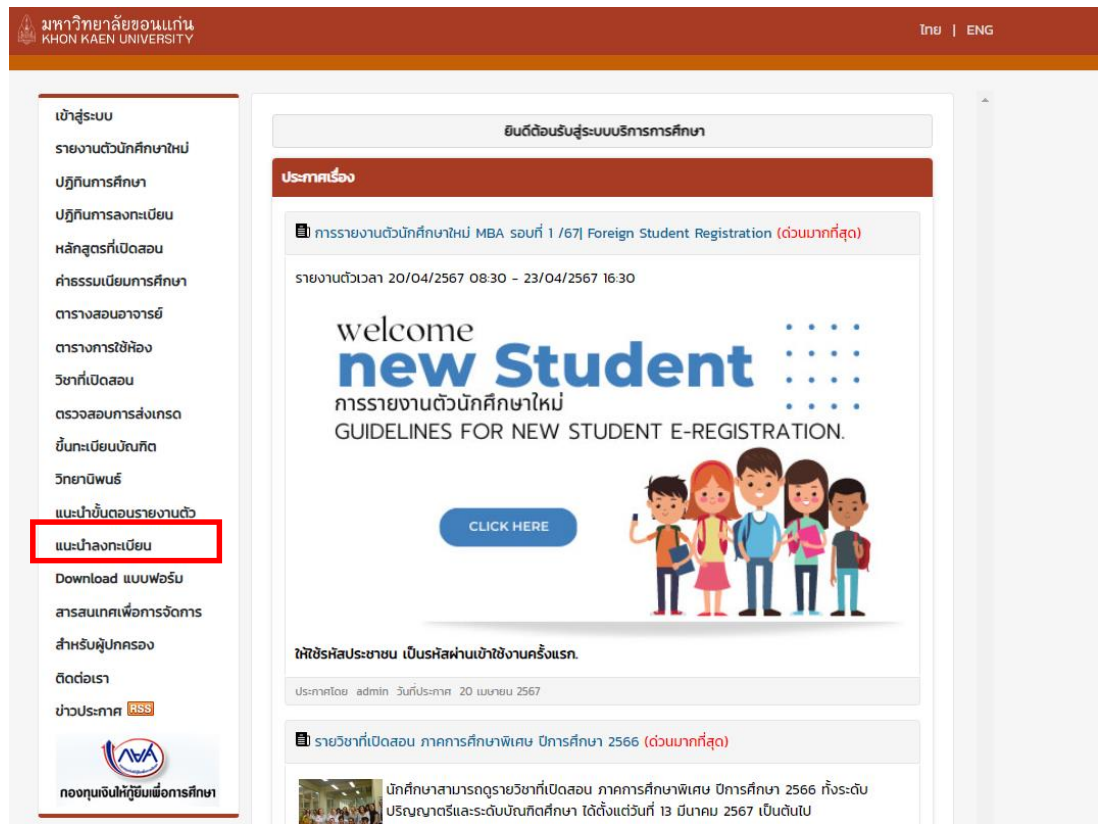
มหาวิทยาลัยขอนแก่น
KHON KAEN UNIVERSITY

ไทย | ENG

เข้าสู่ระบบ
รายงานตัวนักศึกษาใหม่
ปฏิทินการศึกษา
ปฏิทินการลงทะเบียน
หลักสูตรที่เปิดสอน
ค่าธรรมเนียมการศึกษา
ตารางสอนอาจารย์
ตารางการใช้ห้อง
วิชาที่เปิดสอน
ตรวจสอบการส่งเกรด
ขึ้นทะเบียนบัณฑิต
วิทยานิพนธ์
แนะนำขั้นตอนรายงานตัว
แนะนำลงทะเบียน
Download แบบฟอร์ม
สารสนเทศเพื่อการจัดการ
สำหรับผู้ปกครอง
ติดต่อเรา
ข่าวประกาศ RSS
กองทุนเงินให้กู้ยืมเพื่อการศึกษา

ยินดีต้อนรับสู่ระบบบริการการศึกษา

ประกาศเรื่อง

การรายงานตัวนักศึกษาใหม่ MBA รอบที่ 1 /67| Foreign Student Registration (ด่วนมากที่สุด)

รายงานตัวเวลา 20/04/2567 08:30 - 23/04/2567 16:30

welcome
new Student
การรายงานตัวนักศึกษาใหม่
GUIDELINES FOR NEW STUDENT E-REGISTRATION.

CLICK HERE

ให้ใช้รหัสประชาชน เป็นรหัสผ่านเข้าใช้งานครั้งแรก.

ประกาศโดย admin วันที่ประกาศ 20 เมษายน 2567

รายวิชาที่เปิดสอน ภาคการศึกษาพิเศษ ปีการศึกษา 2566 (ด่วนมากที่สุด)

นักศึกษาสามารถดูรายวิชาที่เปิดสอน ภาคการศึกษาพิเศษ ปีการศึกษา 2566 ทั้งระดับปริญญาตรีและระดับบัณฑิตศึกษา ได้ตั้งแต่วันที่ 13 มีนาคม 2567 เป็นต้นไป